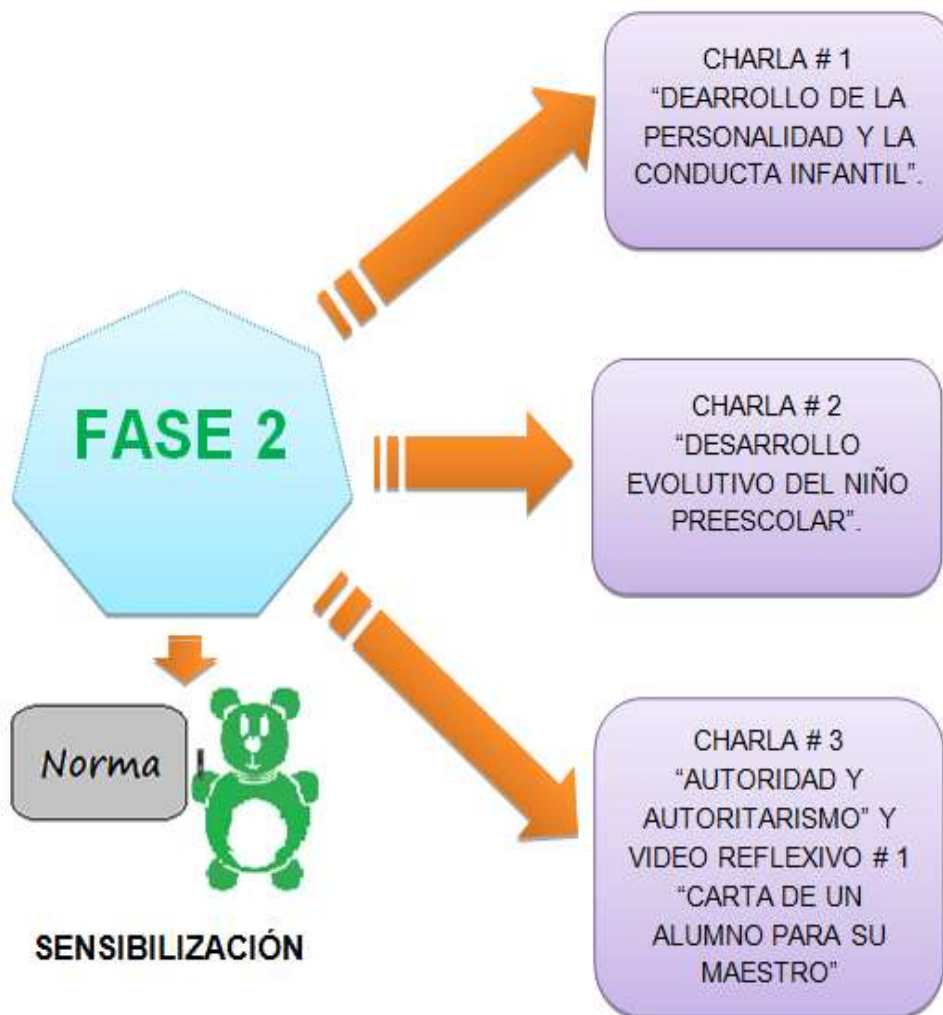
FASE 2

CHARLA # 1
"DEARROLLO DE LA PERSONALIDAD Y LA CONDUCTA INFANTIL".

CHARLA # 2
"DESARROLLO EVOLUTIVO DEL NIÑO PREESCOLAR".

CHARLA # 3
"AUTORIDAD Y AUTORITARISMO" Y VIDEO REFLEXIVO # 1
"CARTA DE UN ALUMNO PARA SU MAESTRO"

Norma

SENSIBILIZACIÓN